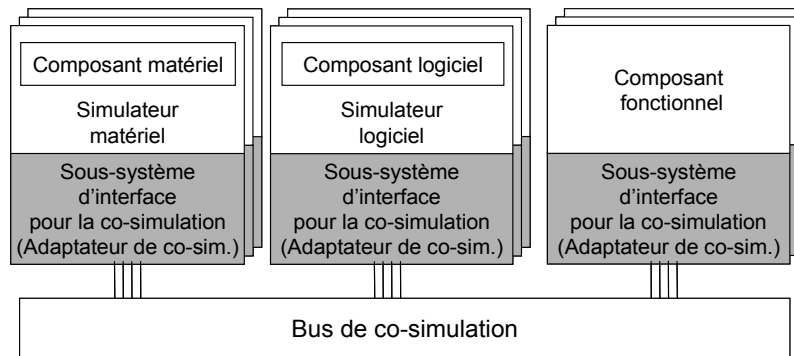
Composant matériel

Simulateur matériel

Sous-système d'interface pour la co-simulation (Adaptateur de co-sim.)

Composant logiciel

Simulateur logiciel

Sous-système d'interface pour la co-simulation (Adaptateur de co-sim.)

Composant fonctionnel

Sous-système d'interface pour la co-simulation (Adaptateur de co-sim.)

Bus de co-simulation